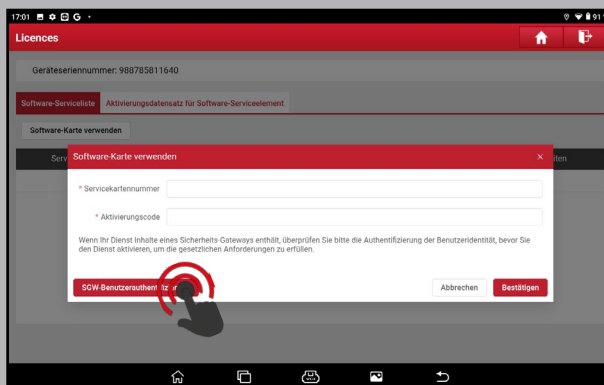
17:01

Licences

Geräteseriennummer: 988785811640

Software-Serviceliste Aktivierungsdatensatz für Software-Serviceelement

Software-Karte verwenden

Serv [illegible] ten

Software-Karte verwenden ×

* Servicekartennummer

* Aktivierungscode

Wenn Ihr Dienst Inhalte eines Sicherheits-Gateways enthält, überprüfen Sie bitte die Authentifizierung der Benutzeridentität, bevor Sie den Dienst aktivieren, um die gesetzlichen Anforderungen zu erfüllen.

SGW-Benutzerauthent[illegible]

Abbrechen Bestätigen